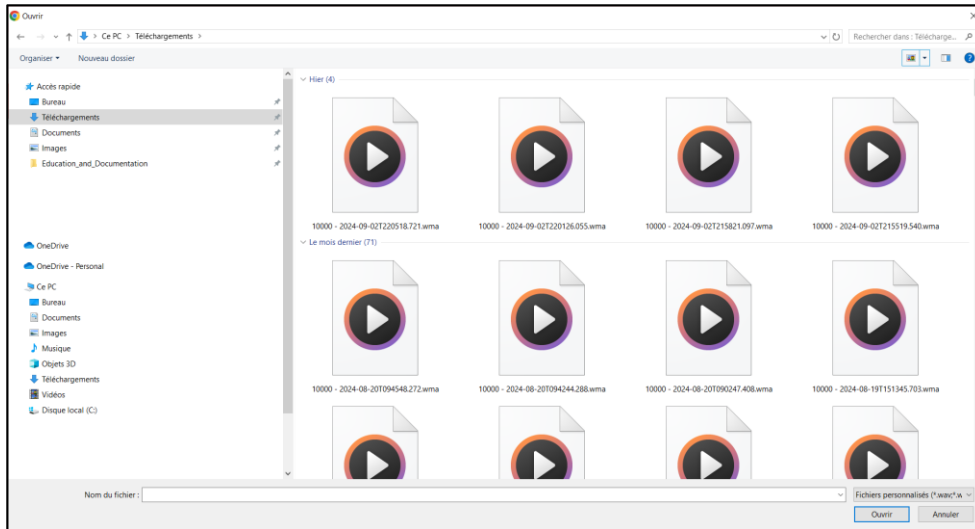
Ouvrir

Ce PC > Téléchargements >

Rechercher dans : Télécharge...

Organiser ▾ Nouveau dossier

Accès rapide
Bureau
Téléchargements
Documents
Images
Education_and_Documentation

OneDrive
OneDrive - Personal
Ce PC
Bureau
Documents
Images
Musique
Objets 3D
Téléchargements
Vidéos
Disque local (C:)

Hier (4)

10000 - 2024-09-02T220518.721.wma
10000 - 2024-09-02T220126.055.wma
10000 - 2024-09-02T215821.097.wma
10000 - 2024-09-02T215519.540.wma

Le mois dernier (71)

10000 - 2024-08-20T094548.272.wma
10000 - 2024-08-20T094244.288.wma
10000 - 2024-08-20T090247.408.wma
10000 - 2024-08-19T151345.703.wma

Nom du fichier :

Fichiers personnalisés (*.wav;*.w

Ouvrir
Annuler